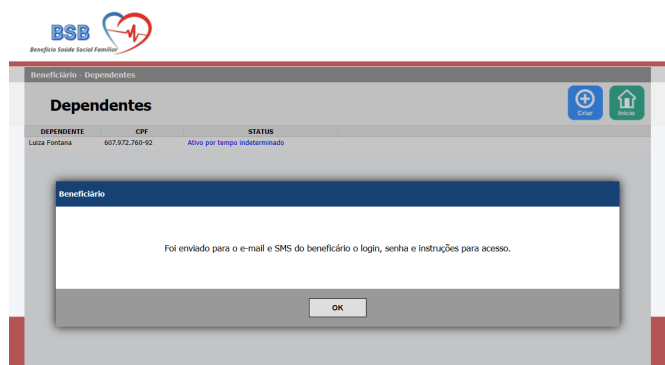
BSB
Benefício Saúde Social Familiar

Beneficiário - Dependentes

Dependentes

Criar
Início

| DEPENDENTE | CPF | STATUS |
|---|---|---|
| Luiza Fontana | 607.972.760-92 | Ativo por tempo indeterminado |

Beneficiário

Foi enviado para o e-mail e SMS do beneficiário o login, senha e instruções para acesso.

OK